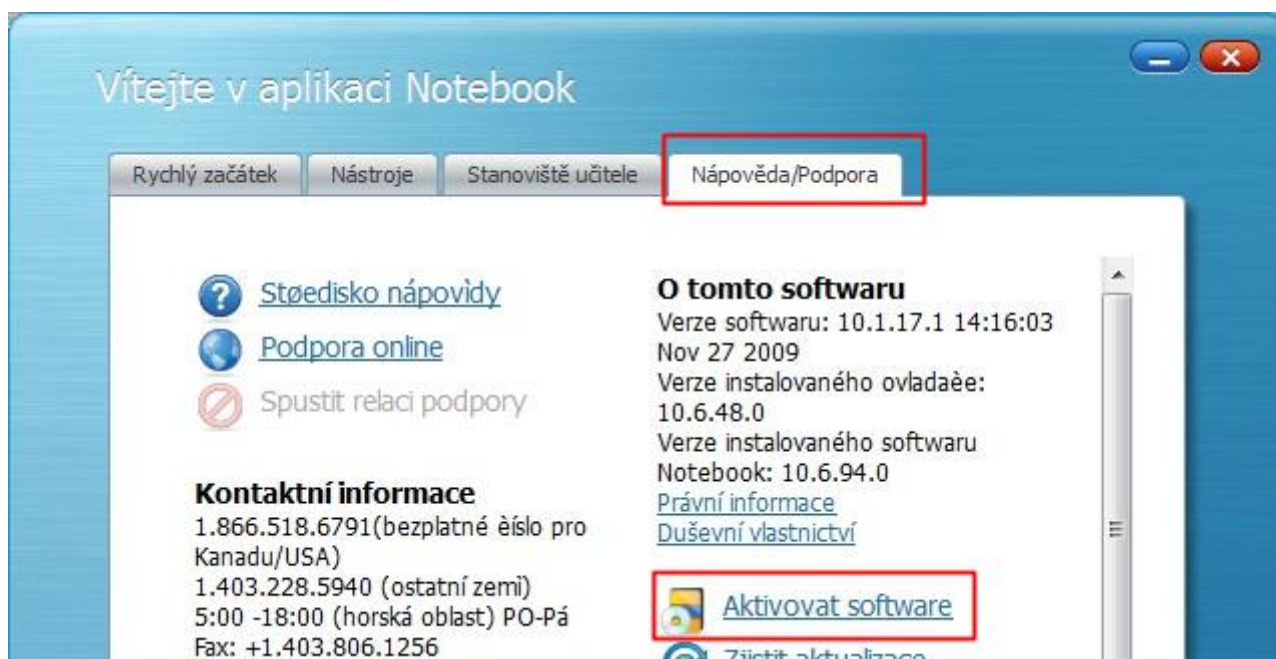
Vítejte v aplikaci Notebook

Rychlý začátek | Nástroje | Stanoviště učitele | Nápověda/Podpora

Støedisko nápovìdy
Podpora online
Spustit relaci podpory

Kontaktní informace
1.866.518.6791(bezplatné èíslo pro Kanadu/USA)
1.403.228.5940 (ostatní zemì)
5:00 -18:00 (horská oblast) PO-Pá
Fax: +1.403.806.1256

O tomto softwaru
Verze softwaru: 10.1.17.1 14:16:03 Nov 27 2009
Verze instalovaného ovladaèe: 10.6.48.0
Verze instalovaného softwaru Notebook: 10.6.94.0
Právní informace
Duševní vlastnictví

Aktivovat software
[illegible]